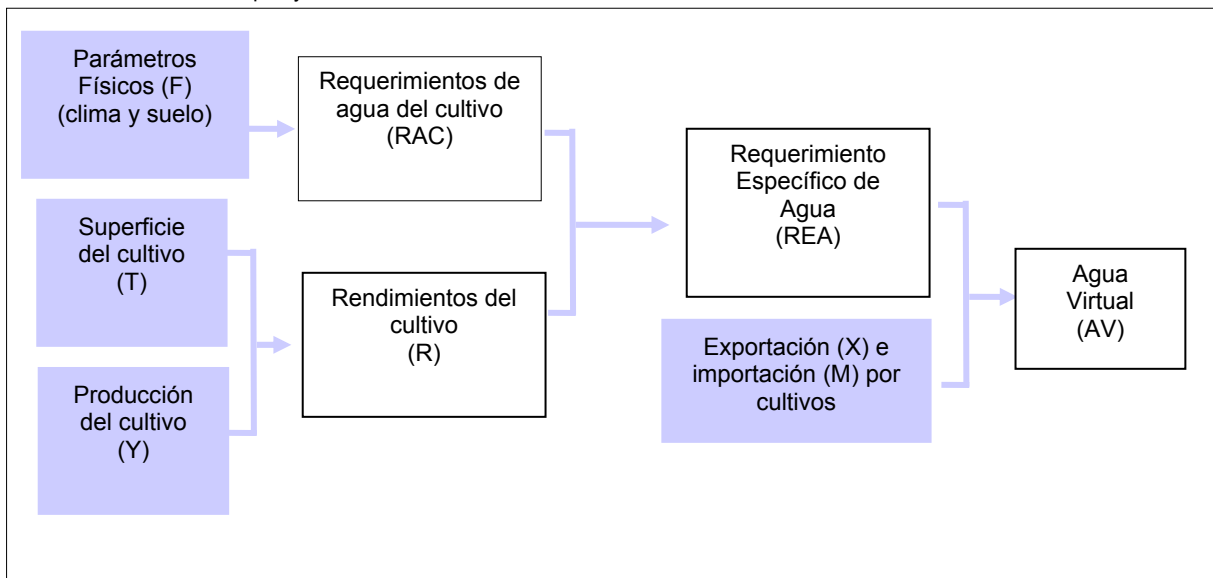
Parámetros Físicos (F) (clima y suelo)

Requerimientos de agua del cultivo (RAC)

Superficie del cultivo (T)

Producción del cultivo (Y)

Rendimientos del cultivo (R)

Requerimiento Específico de Agua (REA)

Exportación (X) e importación (M) por cultivos

Agua Virtual (AV)